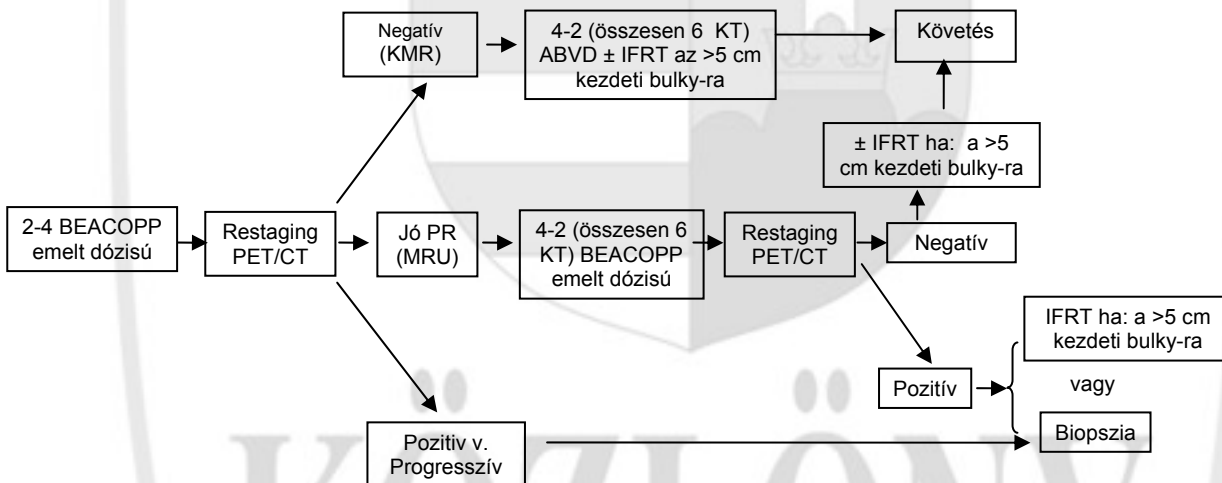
Negatív (KMR)

4-2 (összesen 6 KT) ABVD ± IFRT az >5 cm kezdeti bulky-ra

Követés

± IFRT ha: a >5 cm kezdeti bulky-ra

2-4 BEACOPP emelt dózisú

Restaging PET/CT

Jó PR (MRU)

4-2 (összesen 6 KT) BEACOPP emelt dózisú

Restaging PET/CT

Negatív

IFRT ha: a >5 cm kezdeti bulky-ra

Pozitív

vagy

Biopszia

Pozitiv v. Progresszív